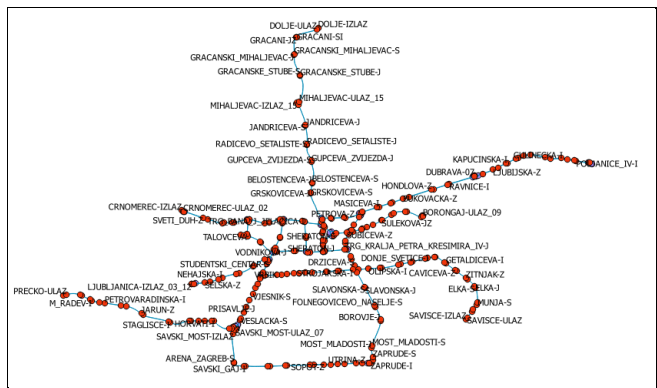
DOLJE-ULAZ DOLJE-IZLAZ
GRACANI-SI
GRACANI-J
GRACANSKI_MIHALJEVAC-S
GRACANSKI_MIHALJEVAC-J
GRACANSKE_STUBE-S GRACANSKE_STUBE-J
MIHALJEVAC-ULAZ_15
MIHALJEVAC-IZLAZ_15
JANDRICEVA-J
JANDRICEVA-S
RADICEVO_SETALISTE-J
RADICEVO_SETALISTE-S
GUPCEVA_ZVIJEZDA-S GUPCEVA_ZVIJEZDA-J
BELOSTENCEVA-J BELOSTENCEVA-S
GRSKOVICEVA-J GRSKOVICEVA-S
KAPUCINSKA
DUBRAVA-07
LJUBIJSKA-Z
POLJANICE_IV-I
RAVNICE-I
HONDLOVA-Z
CRNOMEREC-IZLAZ CRNOMEREC-ULAZ_02
SVETI_DUH
MASICEVA
PETROVA-Z
OKOVACKA-Z
BORONGAJ-ULAZ_09
SULEKOVA-JZ
TALOVCEVA
SHERATON
SHERATON
ROBICEVA-Z
TRG_KRALJA_PETRA_KRESIMIRA_IV-J
VODNIKOVA
STUDENTSKI_CENTAR
NEHAJSKA-I
SELSKA-Z
DRZICEVA
DONJE_SVETICE
GETALDICEVA-I
OLIPSKA-I
CAVICEVA-Z
ZITNJAK-Z
LJUBLJANICA-IZLAZ_03_12
PRECKO-ULAZ
M_RADEV
PETROVARADINSKI-I
JARUN-Z
VJESNIK-S
SLAVONSKA-S SLAVONSKA-J
FOLNEGOVICEVO_NASELJE-S
ELKA-S
ELKA-J
MUNJA-S
STAGLISCE HORVATI
PRISAVLJE
SAVSKI_MOST-IZLAZ
VESLACKA-S
SAVSKI_MOST-ULAZ_07
BOROVJE
SAVISCE-IZLAZ
SAVISCE-ULAZ
MOST_MLADOSTI-S
MOST_MLADOSTI-J
ARENA_ZAGREB-S
SAVSKI_GAJ
SOPOT
UTRINA
ZAPRUDE-S
ZAPRUDE-I